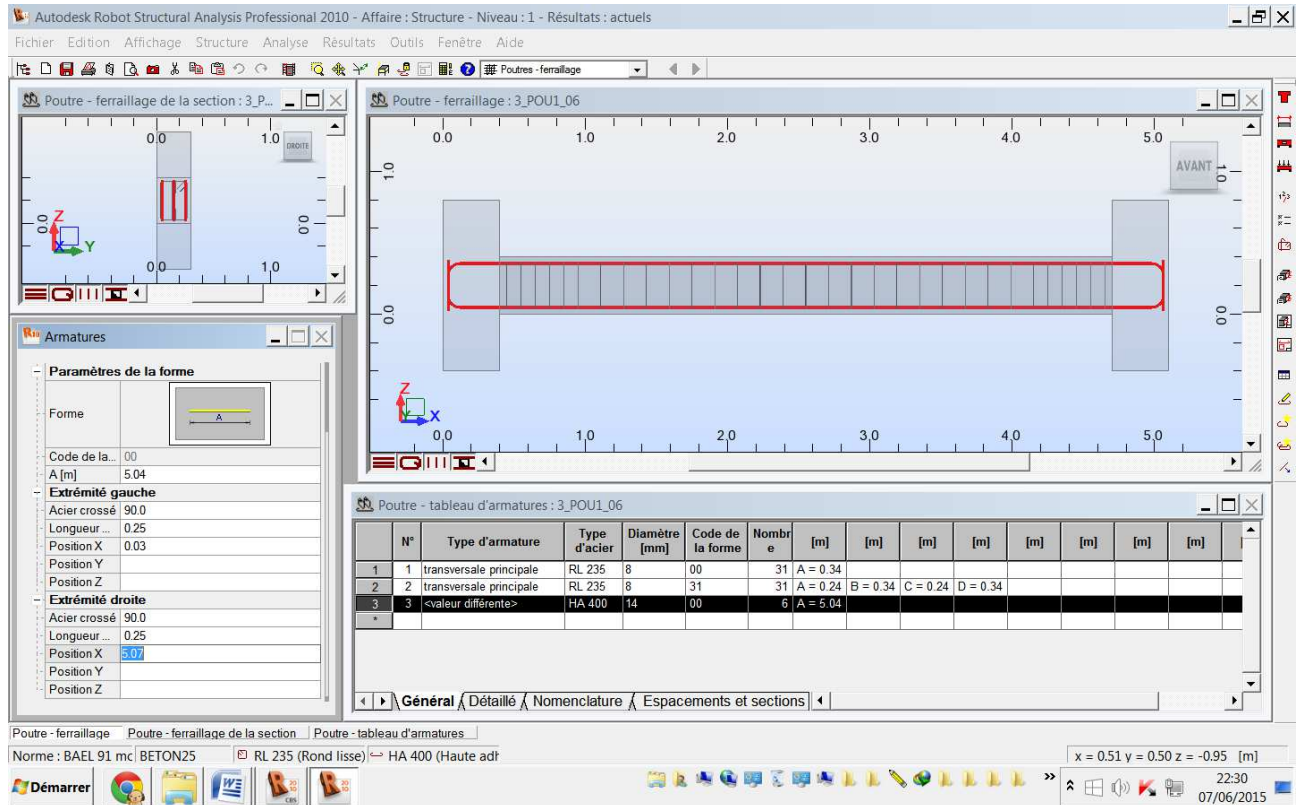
Autodesk Robot Structural Analysis Professional 2010 - Affaire : Structure - Niveau : 1 - Résultats : actuels

Fichier Edition Affichage Structure Analyse Résultats Outils Fenêtre Aide

Poutres - ferraillage

Poutre - ferraillage de la section : 3_P...

0.0 1.0 DROITE

0.0 0.0

Z Y

0.0 1.0

Poutre - ferraillage : 3_POU1_06

0.0 1.0 2.0 3.0 4.0 5.0

AVANT

1.0 1.0

0.0 0.0

Z X

0.0 1.0 2.0 3.0 4.0 5.0

Armatures

Paramètres de la forme

Forme

A

| | |
|---|---|
| Code de la... | 00 |
| A [m] | 5.04 |
| **Extrémité gauche** | |
| Acier crossé | 90.0 |
| Longueur ... | 0.25 |
| Position X | 0.03 |
| Position Y | |
| Position Z | |
| **Extrémité droite** | |
| Acier crossé | 90.0 |
| Longueur ... | 0.25 |
| Position X | 5.07 |
| Position Y | |
| Position Z | |

Poutre - tableau d'armatures : 3_POU1_06

| | N° | Type d'armature | Type d'acier | Diamètre [mm] | Code de la forme | Nombre | [m] | [m] | [m] | [m] | [m] | [m] | [m] | [m] |
|---|---|---|---|---|---|---|---|---|---|---|---|---|---|---|
| 1 | 1 | transversale principale | RL 235 | 8 | 00 | 31 | A = 0.34 | | | | | | | |
| 2 | 2 | transversale principale | RL 235 | 8 | 31 | 31 | A = 0.24 | B = 0.34 | C = 0.24 | D = 0.34 | | | | |
| 3 | 3 | <valeur différente> | HA 400 | 14 | 00 | 6 | A = 5.04 | | | | | | | |
| * | | | | | | | | | | | | | | |

Général Détaillé Nomenclature Espacements et sections

Poutre - ferraillage Poutre - ferraillage de la section Poutre - tableau d'armatures

Norme : BAEL 91 mc BETON25 RL 235 (Rond lisse) HA 400 (Haute adh

x = 0.51 y = 0.50 z = -0.95 [m]

Démarrer

22:30
07/06/2015